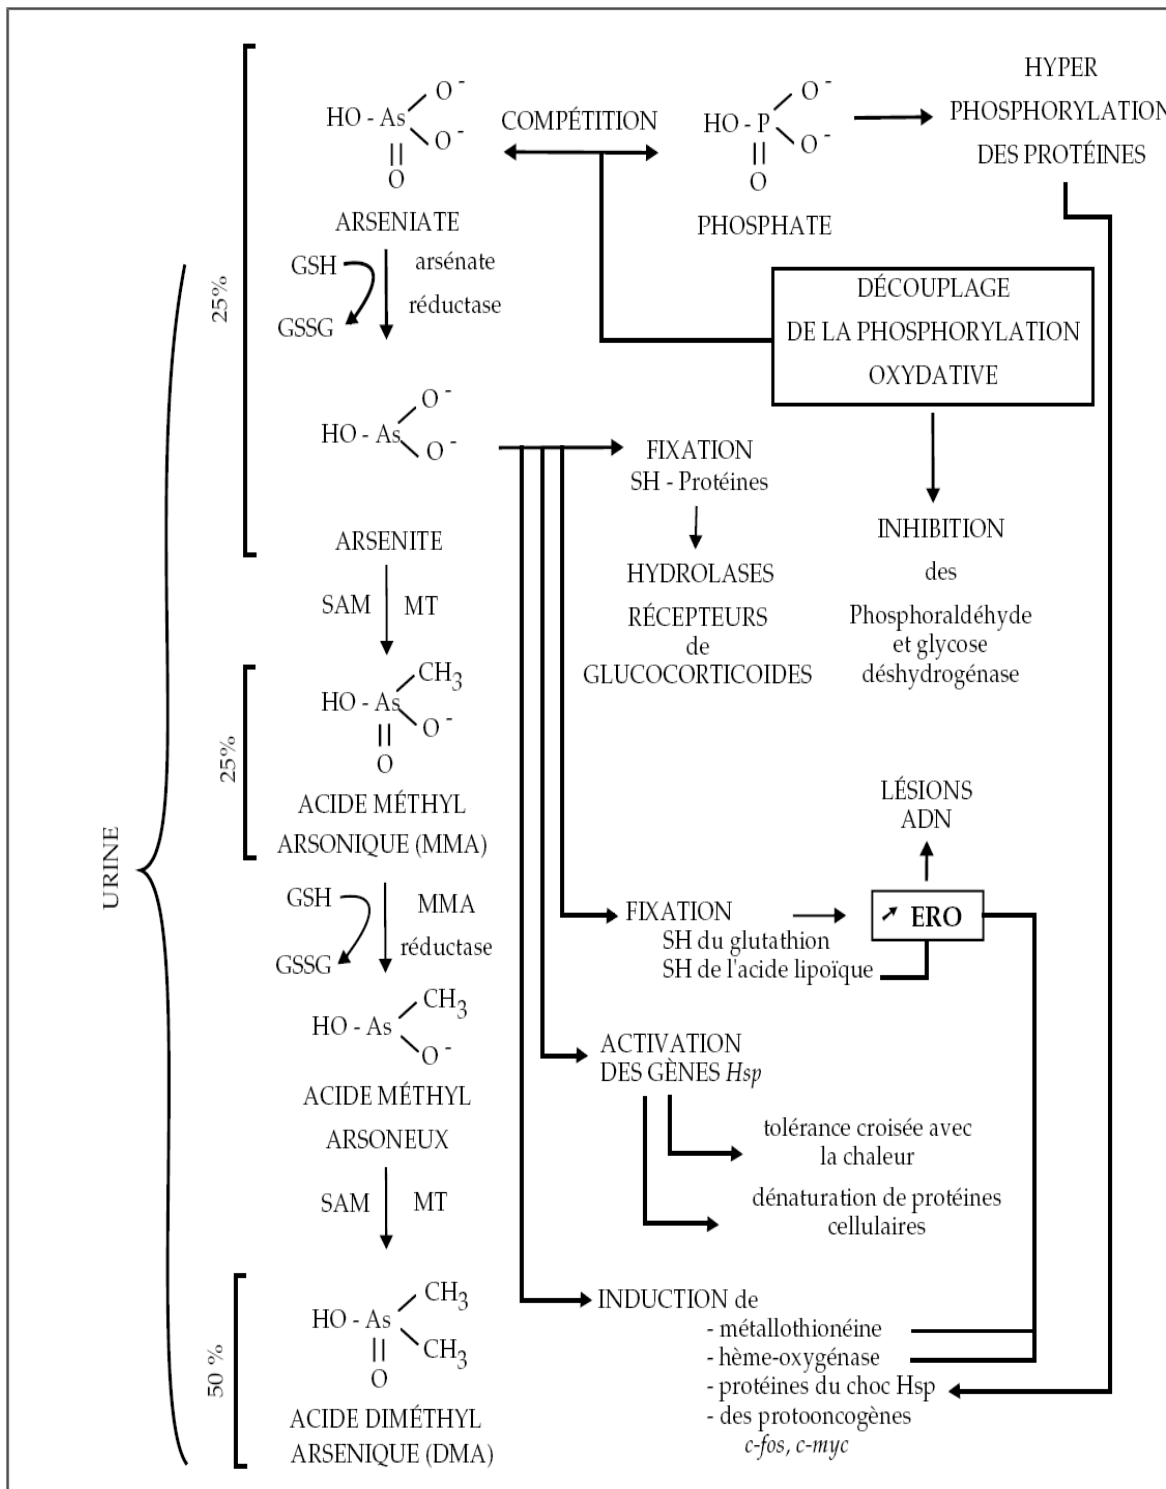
HO - As(=O)($O^-$)($O^-$)
ARSENIATE

COMPÉTITION

HO - P(=O)($O^-$)($O^-$)
PHOSPHATE

HYPER PHOSPHORYLATION DES PROTÉINES

25%

GSH
GSSG
arsénate réductase

DÉCOUPLAGE DE LA PHOSPHORYLATION OXYDATIVE

HO - As($O^-$)($O^-$)
ARSENITE

FIXATION
SH - Protéines

HYDROLASES
RÉCEPTEURS de GLUCOCORTICOIDES

INHIBITION des Phosphoraldéhyde et glycose déshydrogénase

SAM MT

25%

HO - As(=O)($CH_3$)($O^-$)
ACIDE MÉTHYL ARSONIQUE (MMA)

LÉSIONS ADN

URINE

GSH
GSSG
MMA réductase

FIXATION
SH du glutathion
SH de l'acide lipoïque

↗ ERO

HO - As($CH_3$)($O^-$)
ACIDE MÉTHYL ARSONEUX

ACTIVATION DES GÈNES Hsp

tolérance croisée avec la chaleur

dénaturation de protéines cellulaires

SAM MT

50 %

HO - As(=O)($CH_3$)($CH_3$)
ACIDE DIMÉTHYL ARSENIQUE (DMA)

INDUCTION de
- métallothionéine
- hème-oxygénase
- protéines du choc Hsp
- des protooncogènes
c-fos, c-myc